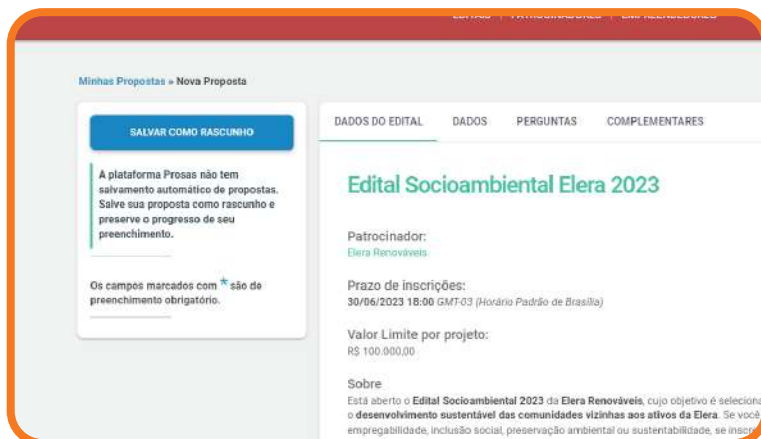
EDITAIS | PATROCINADORES | EMPREENDEDORES

Minhas Propostas » Nova Proposta

SALVAR COMO RASCUNHO

A plataforma Prosas não tem salvamento automático de propostas. Salve sua proposta como rascunho e preserve o progresso de seu preenchimento.

Os campos marcados com * são de preenchimento obrigatório.

DADOS DO EDITAL DADOS PERGUNTAS COMPLEMENTARES

Edital Socioambiental Elera 2023

Patrocinador:
Elera Renováveis

Prazo de inscrições:
30/06/2023 18:00 GMT-03 (Horário Padrão de Brasília)

Valor Limite por projeto:
R$ 100.000,00

Sobre
Está aberto o Edital Socioambiental 2023 da Elera Renováveis, cujo objetivo é seleciona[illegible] o desenvolvimento sustentável das comunidades vizinhas aos ativos da Elera. Se você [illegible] empregabilidade, inclusão social, preservação ambiental ou sustentabilidade, se inscr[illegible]